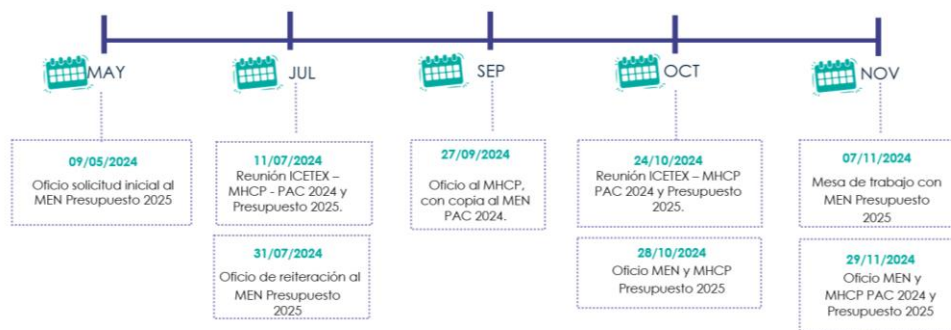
MAY

09/05/2024
Oficio solicitud inicial al MEN Presupuesto 2025

JUL

11/07/2024
Reunión ICETEX – MHCP - PAC 2024 y Presupuesto 2025.

31/07/2024
Oficio de reiteración al MEN Presupuesto 2025

SEP

27/09/2024
Oficio al MHCP, con copia al MEN PAC 2024.

OCT

24/10/2024
Reunión ICETEX – MHCP PAC 2024 y Presupuesto 2025.

28/10/2024
Oficio MEN y MHCP Presupuesto 2025

NOV

07/11/2024
Mesa de trabajo con MEN Presupuesto 2025

29/11/2024
Oficio MEN y MHCP PAC 2024 y Presupuesto 2025